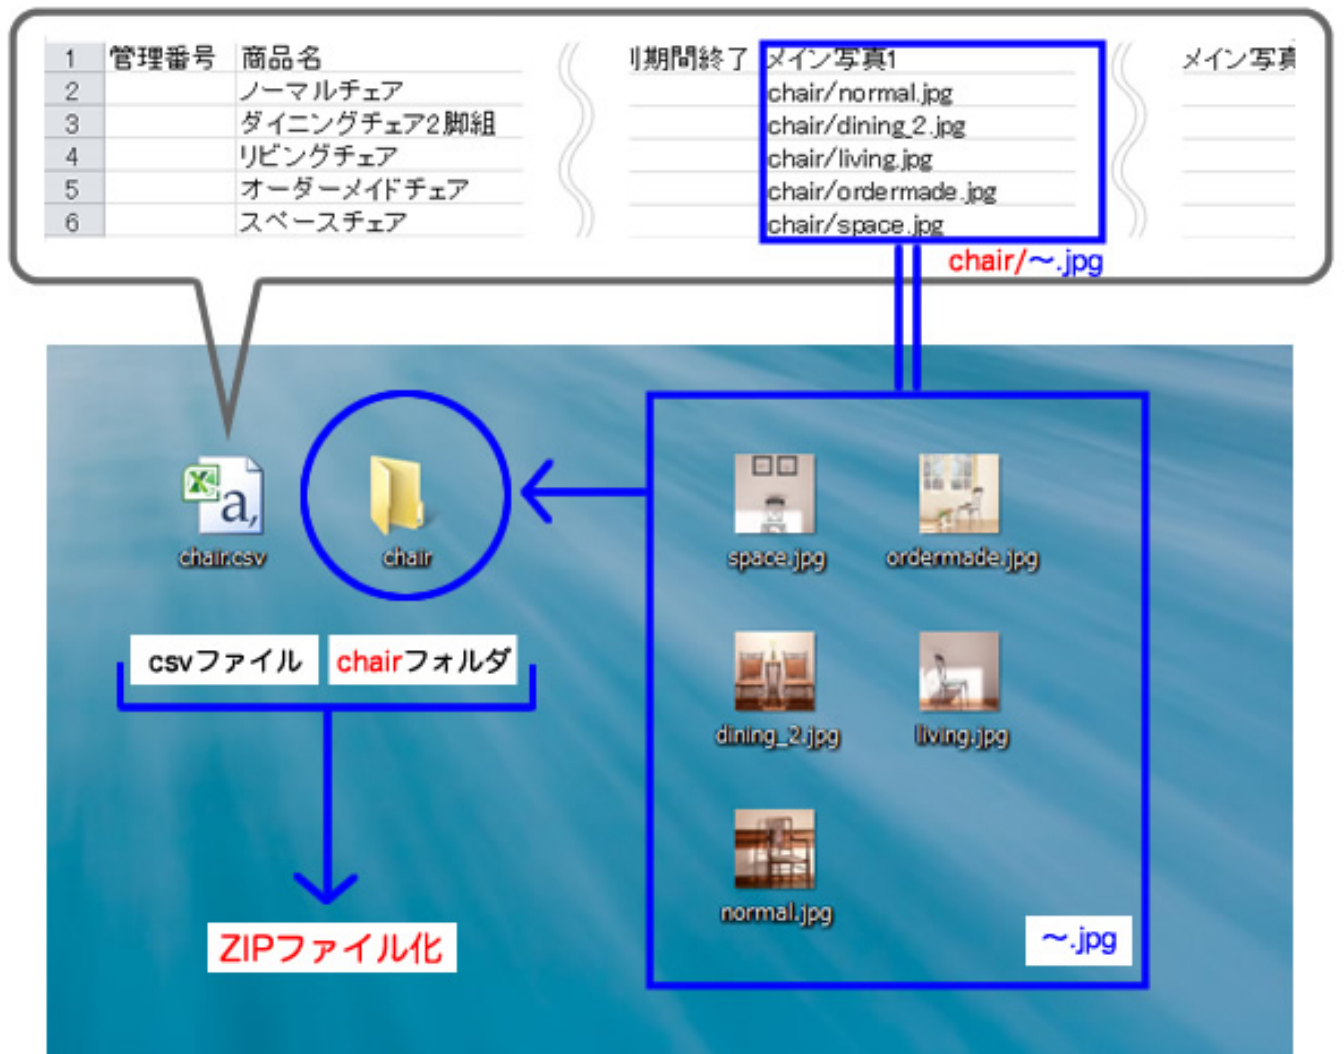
| 1 | 管理番号 | 商品名 | 期間終了 | メイン写真1 | メイン写真 |
|---|---|---|---|---|---|
| 2 | | ノーマルチェア | | chair/normal.jpg | |
| 3 | | ダイニングチェア2脚組 | | chair/dining_2.jpg | |
| 4 | | リビングチェア | | chair/living.jpg | |
| 5 | | オーダーメイドチェア | | chair/ordermade.jpg | |
| 6 | | スペースチェア | | chair/space.jpg | |

chair/~.jpg

a

chair.csv

chair

space.jpg

ordermade.jpg

dining_2.jpg

living.jpg

normal.jpg

csvファイル

chairフォルダ

ZIPファイル化

~.jpg